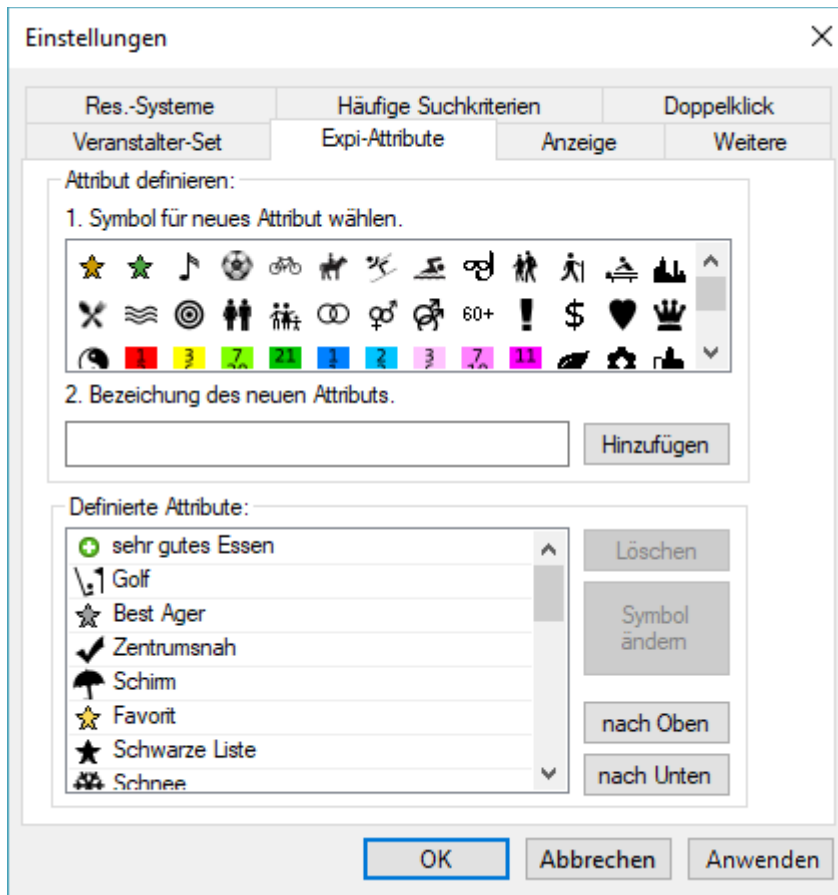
Einstellungen

Res.-Systeme
Häufige Suchkriterien
Doppelklick
Veranstalter-Set
Expi-Attribute
Anzeige
Weitere

Attribut definieren:

1. Symbol für neues Attribut wählen.

60+

2. Bezeichung des neuen Attributs.

Hinzufügen

Definierte Attribute:

sehr gutes Essen
Golf
Best Ager
Zentrumsnah
Schirm
Favorit
Schwarze Liste
Schnee

Löschen

Symbol ändern

nach Oben

nach Unten

OK
Abbrechen
Anwenden